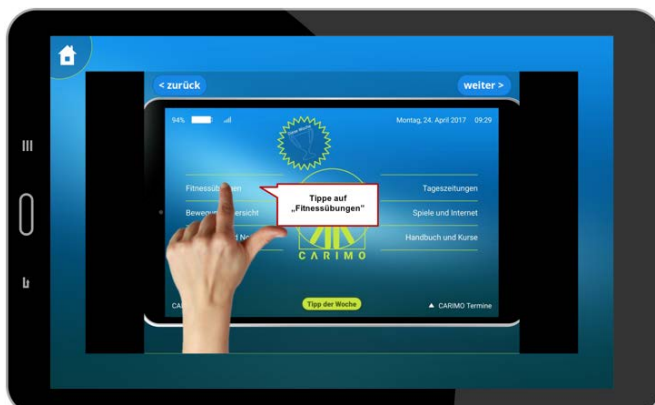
< zurück

weiter >

94%

Montag, 24. April 2017 09:29

Fitnessüb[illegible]

Beweg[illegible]ersicht

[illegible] N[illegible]

Tippe auf „Fitnessübungen"

Tageszeitungen

Spiele und Internet

Handbuch und Kurse

CARIMO

CA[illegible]

Tipp der Woche

CARIMO Termine